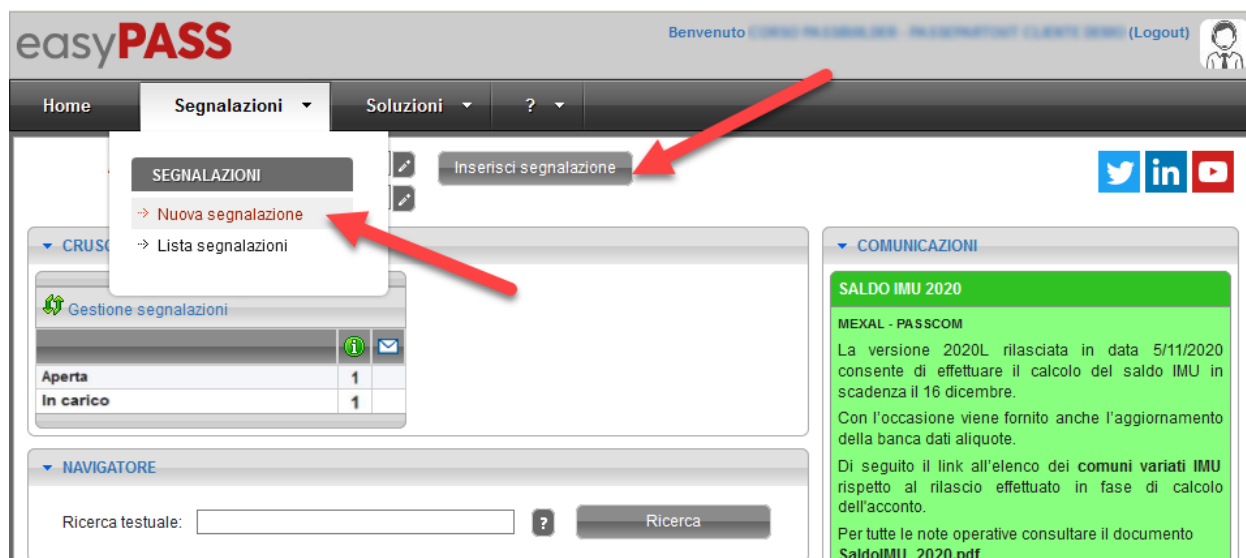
easyPASS

Benvenuto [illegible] (Logout)

Home
Segnalazioni
Soluzioni
?

SEGNALAZIONI
Nuova segnalazione
Lista segnalazioni

Inserisci segnalazione

CRUSC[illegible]

Gestione segnalazioni

| | | |
|---|---|---|
| Aperta | 1 | |
| In carico | 1 | |

NAVIGATORE

Ricerca testuale:
?
Ricerca

COMUNICAZIONI

SALDO IMU 2020

MEXAL - PASSCOM

La versione 2020L rilasciata in data 5/11/2020 consente di effettuare il calcolo del saldo IMU in scadenza il 16 dicembre.

Con l'occasione viene fornito anche l'aggiornamento della banca dati aliquote.

Di seguito il link all'elenco dei comuni variati IMU rispetto al rilascio effettuato in fase di calcolo dell'acconto.

Per tutte le note operative consultare il documento SaldoIMU_2020.pdf